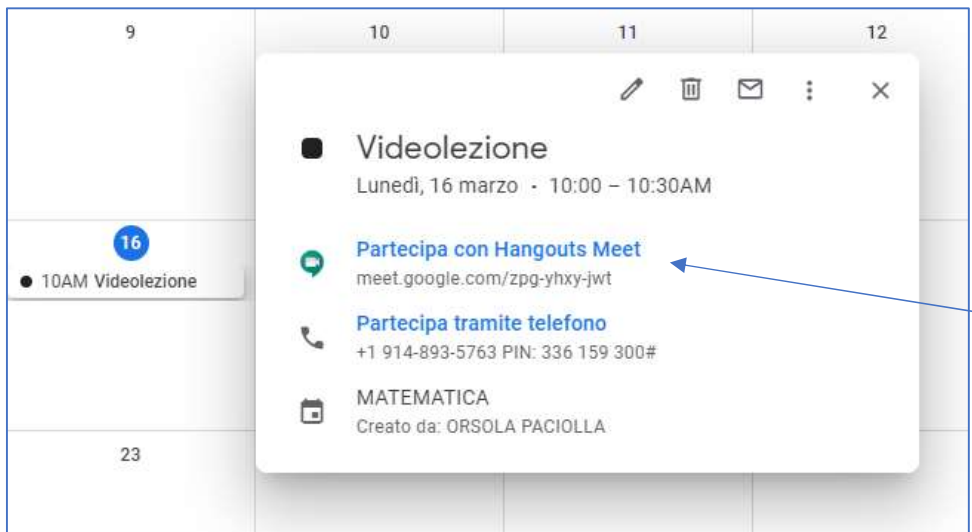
9

10

11

12

Videolezione

Lunedì, 16 marzo · 10:00 – 10:30AM

16

● 10AM Videolezione

Partecipa con Hangouts Meet

meet.google.com/zpg-yhxy-jwt

Partecipa tramite telefono

+1 914-893-5763 PIN: 336 159 300#

MATEMATICA

Creato da: ORSOLA PACIOLLA

23